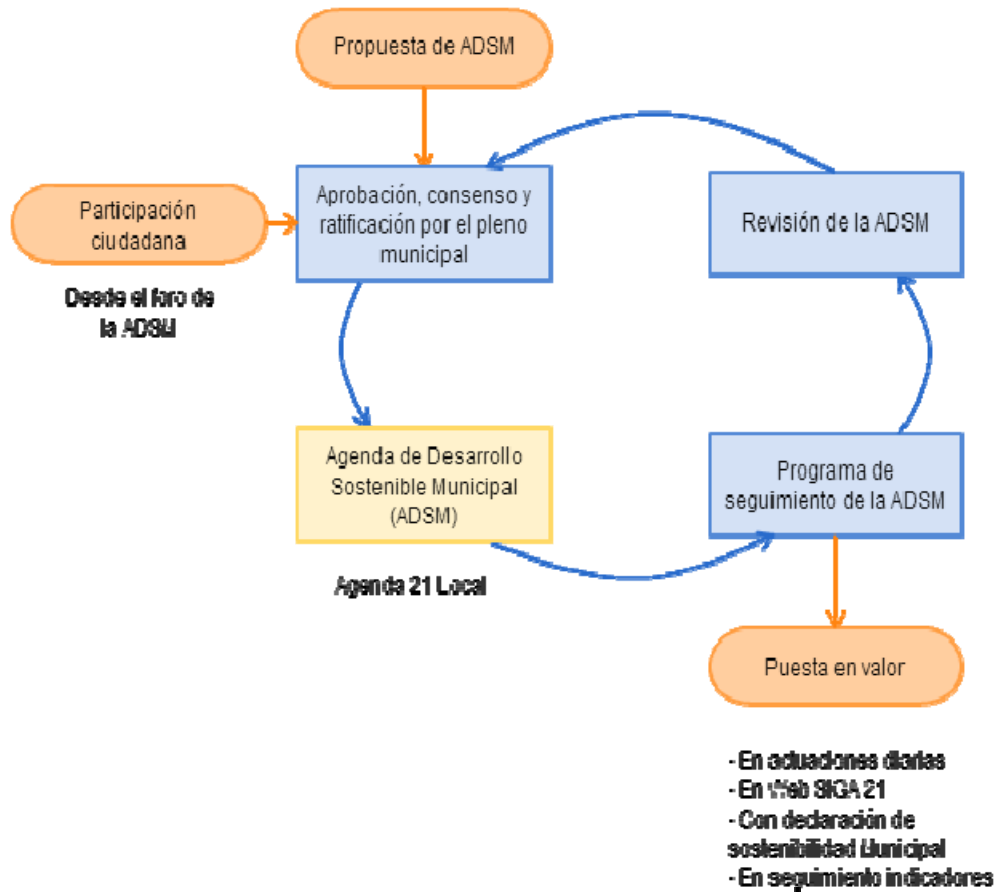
Propuesta de ADSM

Participación ciudadana

Desde el foro de la ADSM

Aprobación, consenso y ratificación por el pleno municipal

Revisión de la ADSM

Agenda de Desarrollo Sostenible Municipal (ADSM)

Agenda 21 Local

Programa de seguimiento de la ADSM

Puesta en valor

- En actuaciones diarias
- En Web SIGA 21
- Con declaración de sostenibilidad Municipal
- En seguimiento indicadores